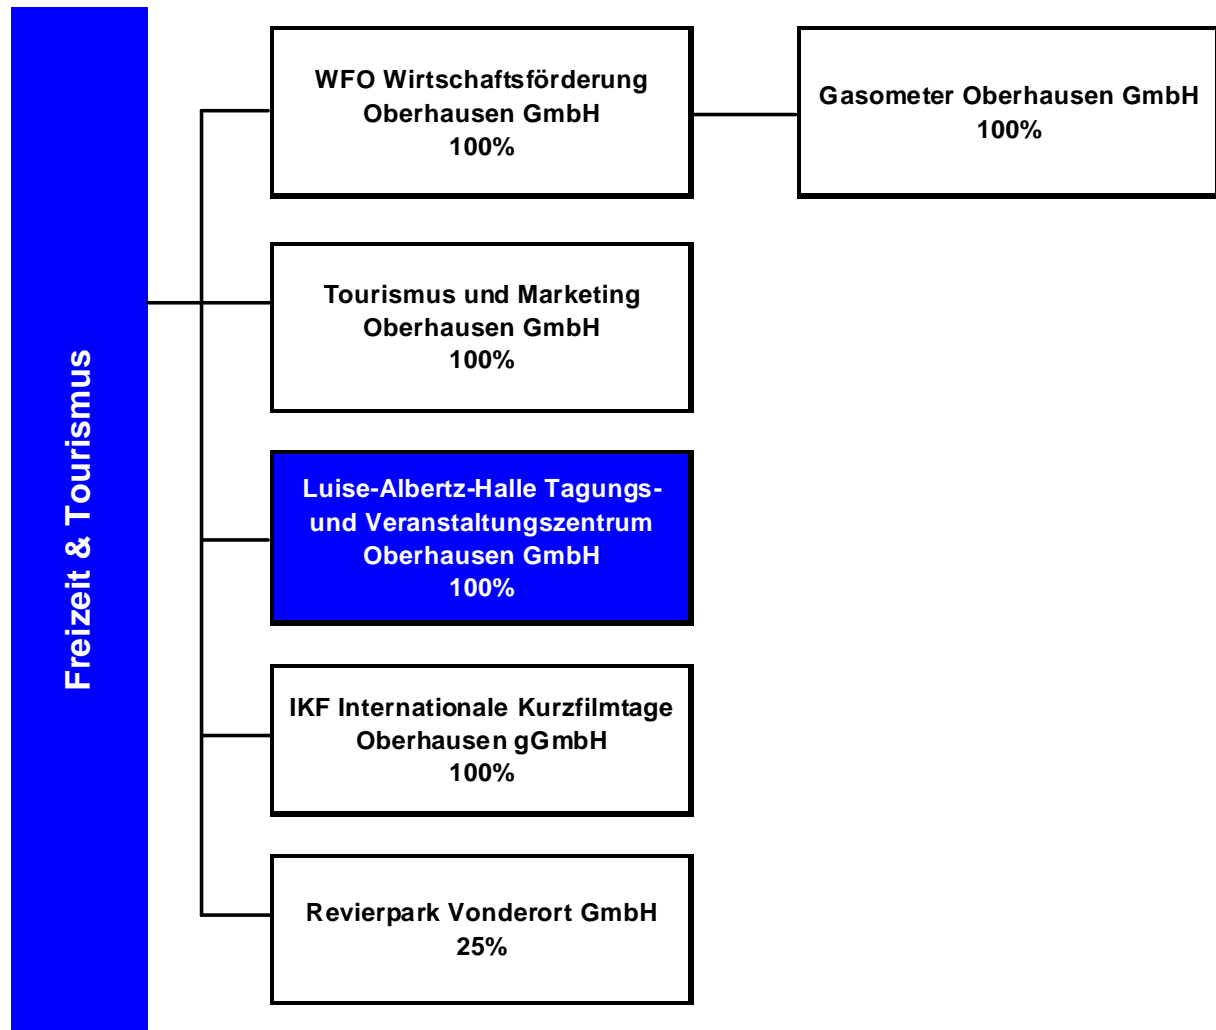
Freizeit & Tourismus

WFO Wirtschaftsförderung Oberhausen GmbH
100%

Gasometer Oberhausen GmbH
100%

Tourismus und Marketing Oberhausen GmbH
100%

Luise-Albertz-Halle Tagungs- und Veranstaltungszentrum Oberhausen GmbH
100%

IKF Internationale Kurzfilmtage Oberhausen gGmbH
100%

Revierpark Vonderort GmbH
25%